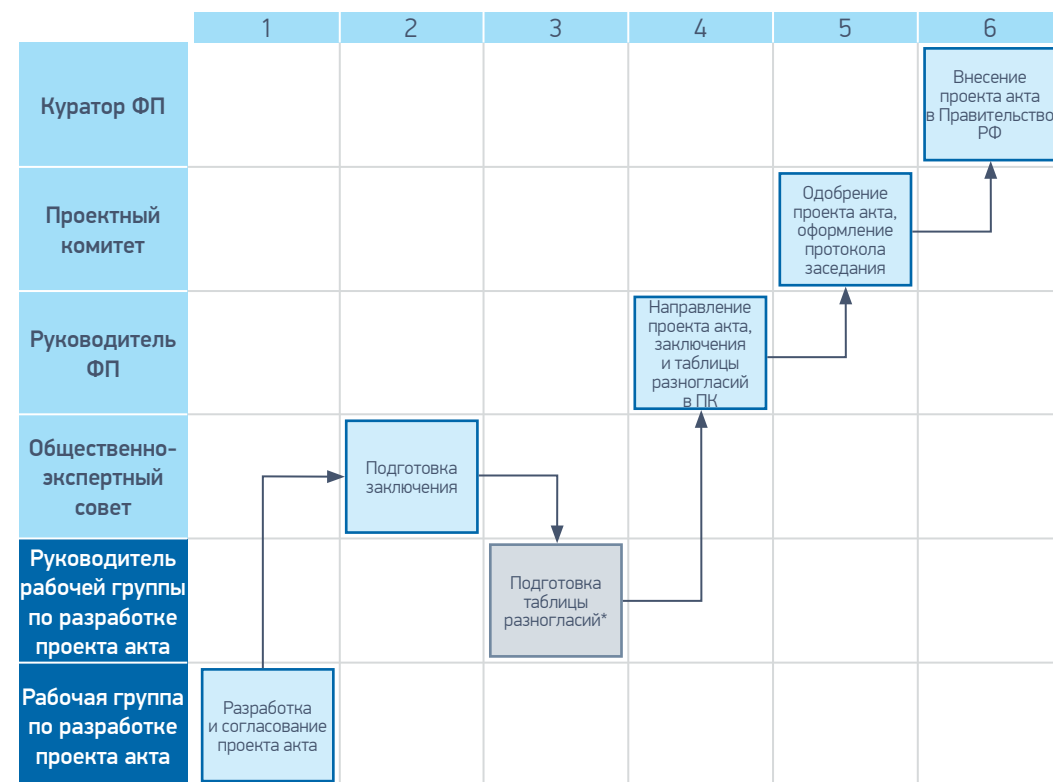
|  | 1 | 2 | 3 | 4 | 5 | 6 |
|---|---|---|---|---|---|---|
| Куратор ФП |  |  |  |  |  | Внесение проекта акта в Правительство РФ |
| Проектный комитет |  |  |  |  | Одобрение проекта акта, оформление протокола заседания |  |
| Руководитель ФП |  |  |  | Направление проекта акта, заключения и таблицы разногласий в ПК |  |  |
| Общественно-экспертный совет |  | Подготовка заключения |  |  |  |  |
| Руководитель рабочей группы по разработке проекта акта |  |  | Подготовка таблицы разногласий* |  |  |  |
| Рабочая группа по разработке проекта акта | Разработка и согласование проекта акта |  |  |  |  |  |